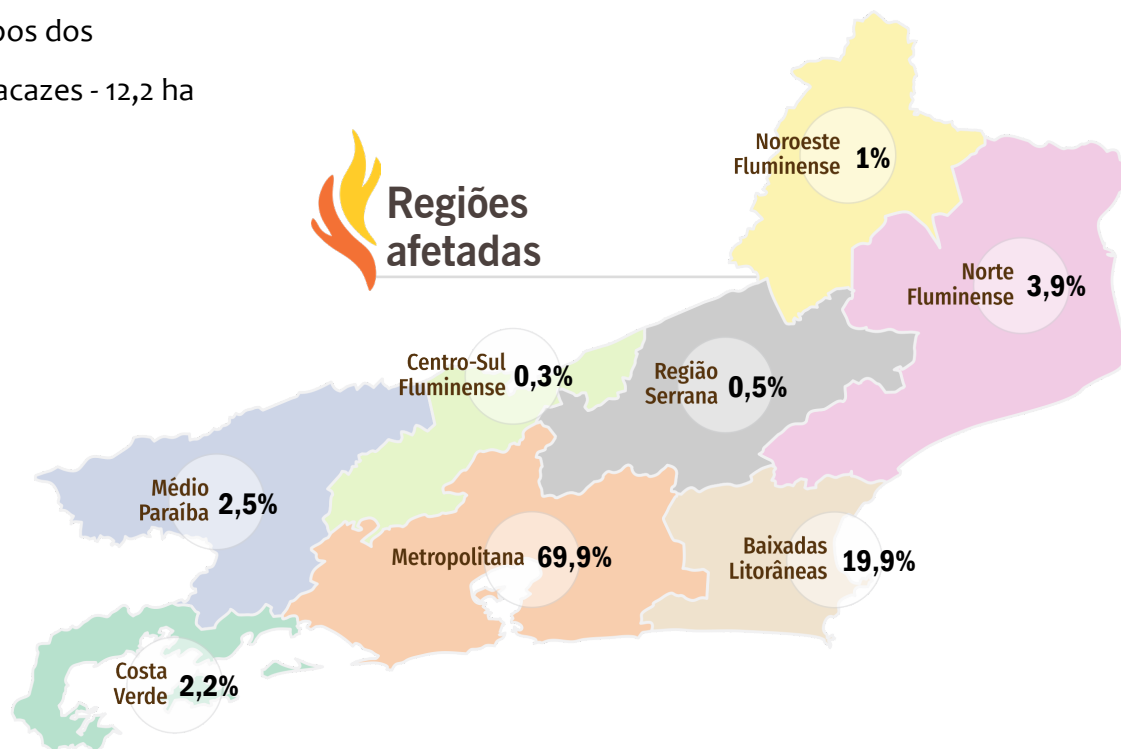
pos dos

acazes - 12,2 ha

Regiões afetadas

Noroeste Fluminense 1%

Norte Fluminense 3,9%

Centro-Sul Fluminense 0,3%

Região Serrana 0,5%

Médio Paraíba 2,5%

Metropolitana 69,9%

Baixadas Litorâneas 19,9%

Costa Verde 2,2%